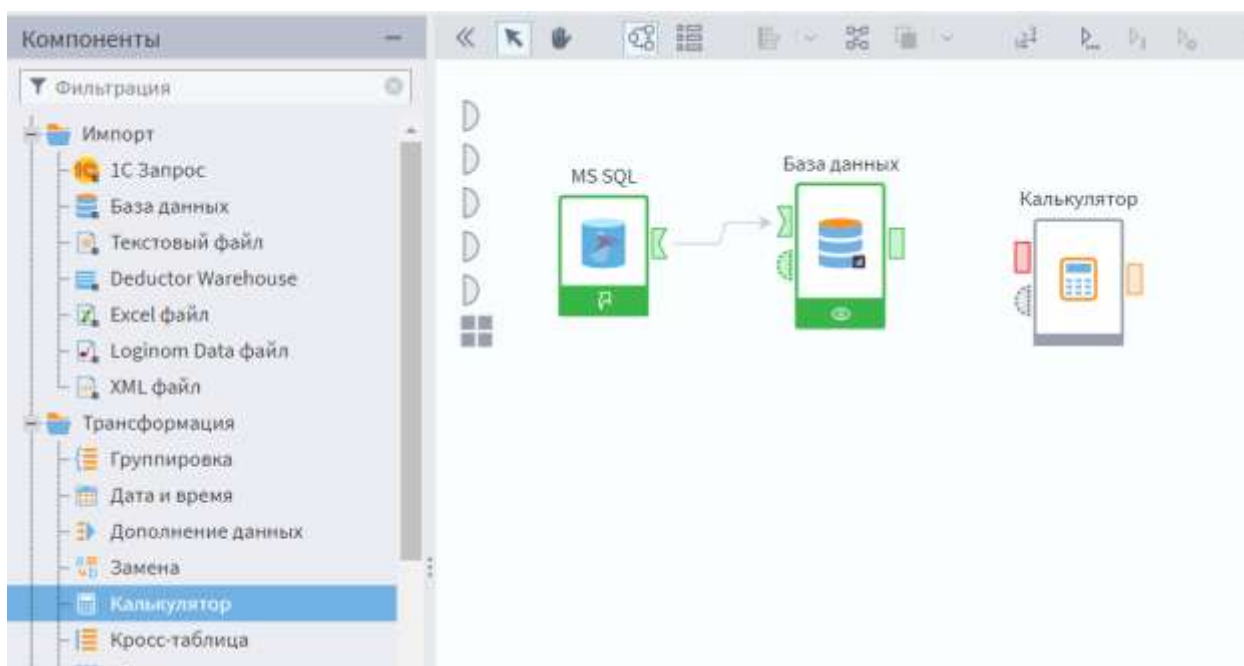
Компоненты

Фильтрация

Импорт
1С Запрос
База данных
Текстовый файл
Deductor Warehouse
Excel файл
Loginom Data файл
XML файл
Трансформация
Группировка
Дата и время
Дополнение данных
Замена
Калькулятор
Кросс-таблица

MS SQL

База данных

Калькулятор